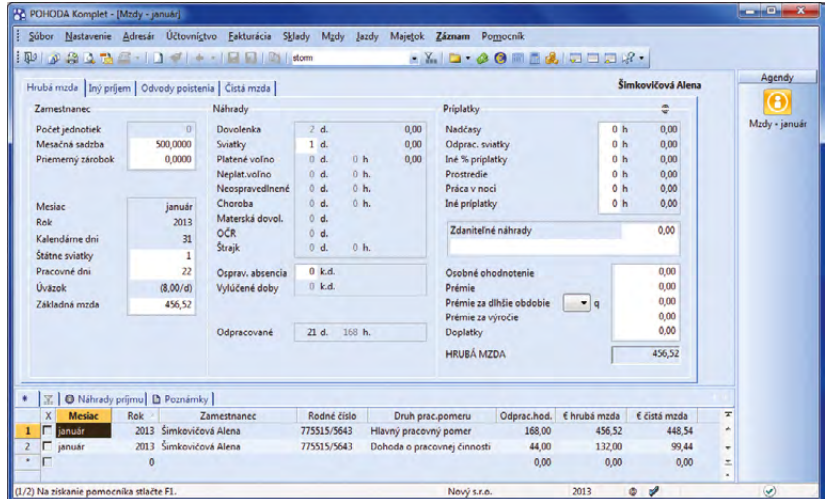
POHODA Komplet - [Mzdy - január]

Súbor Nastavenie Adresár Účtovníctvo Fakturácia Sklady Mzdy Jazdy Majetok Záznam Pomocník

storm

Hrubá mzda | Iný príjem | Odvody poistenia | Čistá mzda

Šimkovičová Alena

Agendy

Mzdy - január

Zamestnanec

Počet jednotiek 0
Mesačná sadzba 500,0000
Priemerný zárobok 0,0000

Mesiac január
Rok 2013
Kalendárne dni 31
Štátne sviatky 1
Pracovné dni 22
Úväzok (8,00/d)
Základná mzda 456,52

Náhrady

| | | | | |
|---|---|---|---|---|
| Dovolenka | 2 d. | | | 0,00 |
| Sviatky | 1 d. | | | 0,00 |
| Platené voľno | 0 d. | 0 h | | 0,00 |
| Neplat.voľno | 0 d. | 0 h. | | |
| Neospravedlnené | 0 d. | 0 h. | | |
| Choroba | 0 d. | 0 h. | | |
| Materská dovol. | 0 d. | | | |
| OČR | 0 d. | | | |
| Štrajk | 0 d. | 0 h. | | |

Ospravedl. absencia 0 k.d.
Vylúčené doby 0 k.d.

Odpracované 21 d. 168 h.

Príplatky

| | | |
|---|---|---|
| Nadčasy | 0 h | 0,00 |
| Odprac. sviatky | 0 h | 0,00 |
| Iné % príplatky | 0 h | 0,00 |
| Prostredie | 0 h | 0,00 |
| Práca v noci | 0 h | 0,00 |
| Iné príplatky | 0 h | 0,00 |

Zdaniteľné náhrady 0,00

Osobné ohodnotenie 0,00
Prémie 0,00
Prémie za dlhšie obdobie q 0,00
Prémie za výročie 0,00
Doplatky 0,00
HRUBÁ MZDA 456,52

Náhrady príjmu | Poznámky

| | X | Mesiac | Rok | Zamestnanec | Rodné číslo | Druh prac.pomeru | Odprac.hod. | € hrubá mzda | € čistá mzda |
|---|---|---|---|---|---|---|---|---|---|
| 1 | | január | 2013 | Šimkovičová Alena | 775515/5643 | Hlavný pracovný pomer | 168,00 | 456,52 | 448,54 |
| 2 | | január | 2013 | Šimkovičová Alena | 775515/5643 | Dohoda o pracovnej činnosti | 44,00 | 132,00 | 99,44 |
| | | | 0 | | | | 0,00 | 0,00 | 0,00 |

(1/2) Na získanie pomocníka stlačte F1. Nový s.r.o. 2013